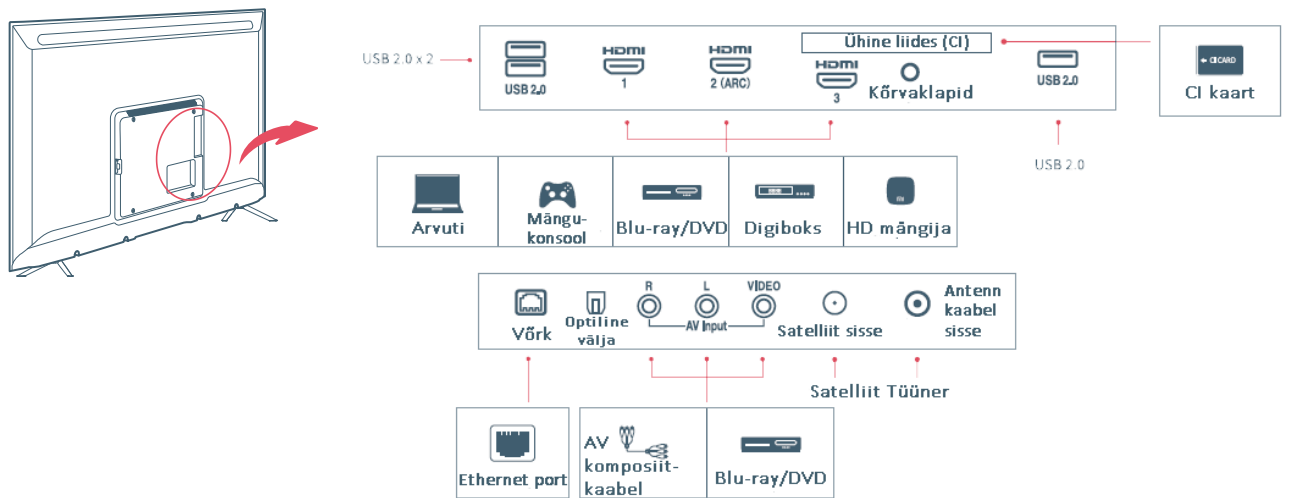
USB 2.0 x 2

USB 2.0

HDMI 1

HDMI 2 (ARC)

HDMI 3

Ühine liides (CI)

Kõrvaklapid

USB 2.0

CI CARD

CI kaart

USB 2.0

| Arvuti | Mängukonsool | Blu-ray/DVD | Digiboks | HD mängija |
|---|---|---|---|---|

Võrk

Optiline välja

R

L

VIDEO

AV Input

Satelliit sisse

Antenn kaabel sisse

Satelliit Tüüner

Ethernet port

AV komposiitkaabel

Blu-ray/DVD